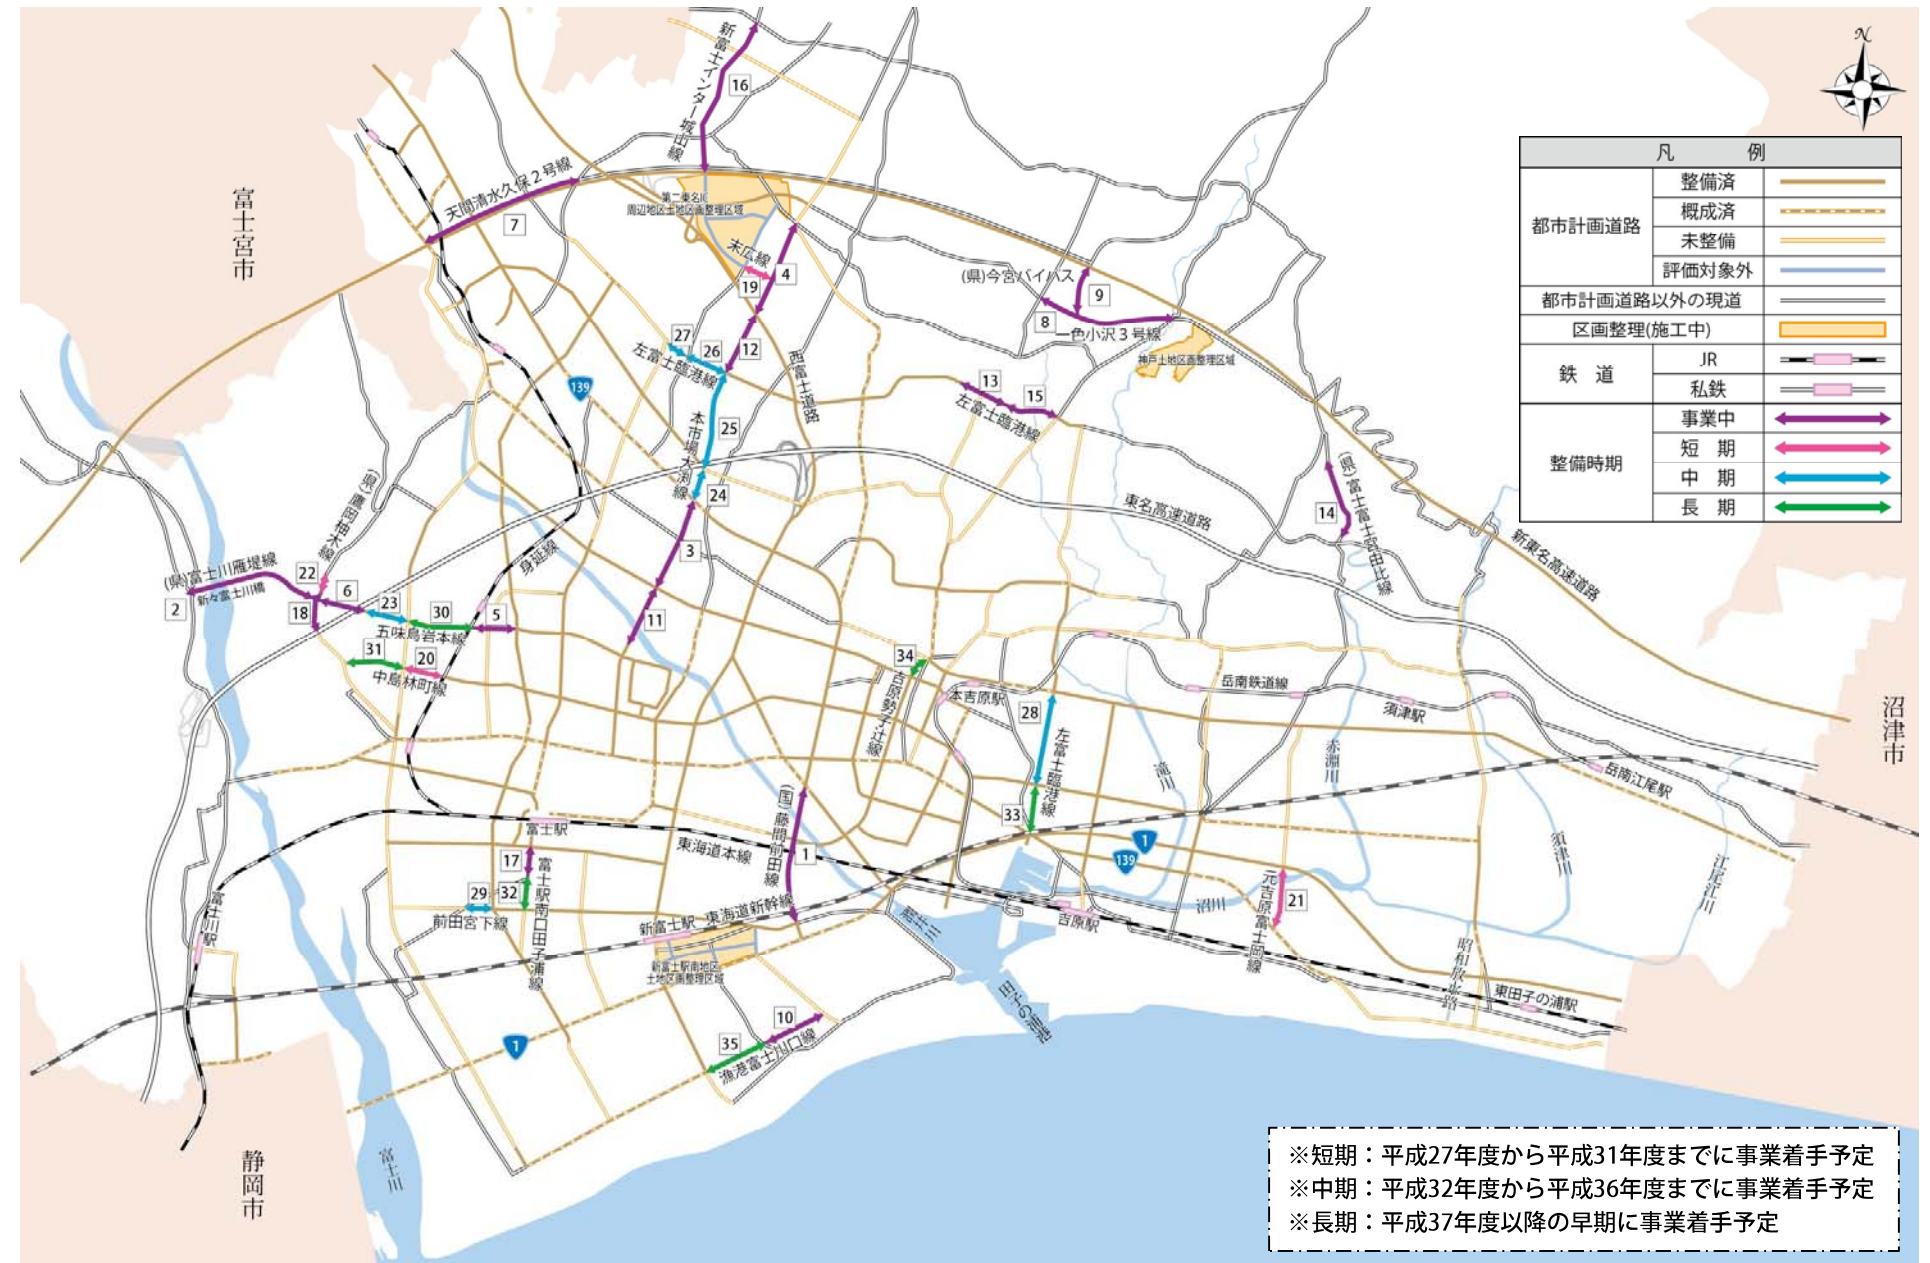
N

凡　例

| | | |
|---|---|---|
| 都市計画道路 | 整備済 | |
| | 概成済 | |
| | 未整備 | |
| | 評価対象外 | |
| 都市計画道路以外の現道 | | |
| 区画整理(施工中) | | |
| 鉄　道 | JR | |
| | 私鉄 | |
| 整備時期 | 事業中 | |
| | 短　期 | |
| | 中　期 | |
| | 長　期 | |

富士宮市

沼津市

静岡市

新富士インター城山線
16
天間清水久保２号線
7
第二東名IC周辺地区土地区画整理区域
末広線
4
19
(県)今宮バイパス
9
8
一色小沢３号線
神戸土地区画整理区域
27
26
12
左富士臨港線
西富士道路
139
13
15
左富士臨港線
本市場大渕線
25
24
3
11
東名高速道路
(県)富士富士宮由比線
14
新東名高速道路
(県)富士川雁堤線
新々富士川橋
2
22
(県)鷹岡柚木線
6
18
23
30
5
身延線
五味島岩本線
31
20
中島林町線
34
吉原勢子辻線
本吉原駅
28
左富士臨港線
岳南鉄道線
須津駅
赤淵川
滝川
岳南江尾駅
33
富士駅
17
富士駅南口田子浦線
東海道本線
(国)藤間前田線
1
1
139
29
32
前田宮下線
新富士駅
東海道新幹線
新富士駅南地区土地区画整理区域
潤井川
吉原駅
沼川
21
元吉原富士岡線
須津川
江尾江川
昭和放水路
東田子の浦駅
富士川駅
田子の浦港
10
35
漁港富士川口線
富士川

※短期：平成27年度から平成31年度までに事業着手予定
※中期：平成32年度から平成36年度までに事業着手予定
※長期：平成37年度以降の早期に事業着手予定